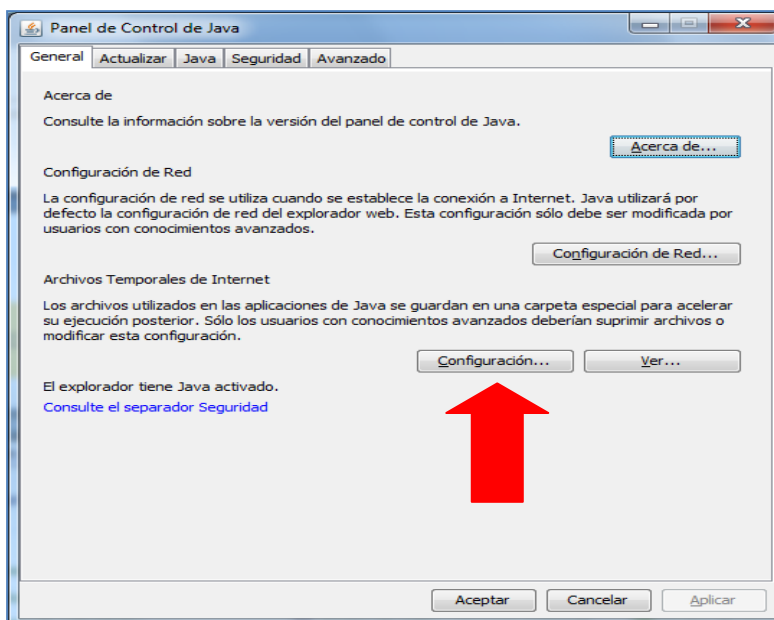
Panel de Control de Java

General | Actualizar | Java | Seguridad | Avanzado

Acerca de

Consulte la información sobre la versión del panel de control de Java.

Acerca de...

Configuración de Red

La configuración de red se utiliza cuando se establece la conexión a Internet. Java utilizará por defecto la configuración de red del explorador web. Esta configuración sólo debe ser modificada por usuarios con conocimientos avanzados.

Configuración de Red...

Archivos Temporales de Internet

Los archivos utilizados en las aplicaciones de Java se guardan en una carpeta especial para acelerar su ejecución posterior. Sólo los usuarios con conocimientos avanzados deberían suprimir archivos o modificar esta configuración.

Configuración... | Ver...

El explorador tiene Java activado.

Consulte el separador Seguridad

Aceptar | Cancelar | Aplicar